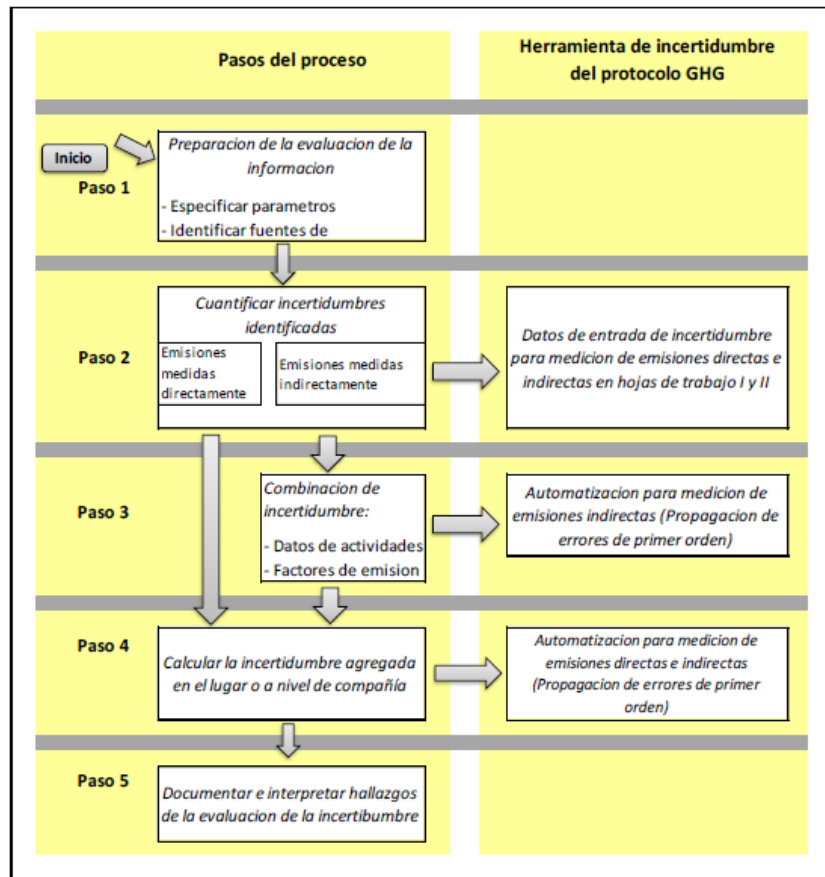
Pasos del proceso

Herramienta de incertidumbre del protocolo GHG

Inicio

Paso 1

Preparacion de la evaluacion de la informacion

- Especificar parametros
- Identificar fuentes de

Paso 2

Cuantificar incertidumbres identificadas

Emisiones medidas directamente

Emisiones medidas indirectamente

Datos de entrada de incertidumbre para medicion de emisiones directas e indirectas en hojas de trabajo I y II

Paso 3

Combinacion de incertidumbre:

- Datos de actividades
- Factores de emision

Automatizacion para medicion de emisiones indirectas (Propagacion de errores de primer orden)

Paso 4

Calcular la incertidumbre agregada en el lugar o a nivel de compañía

Automatizacion para medicion de emisiones directas e indirectas (Propagacion de errores de primer orden)

Paso 5

Documentar e interpretar hallazgos de la evaluacion de la incertibumbre